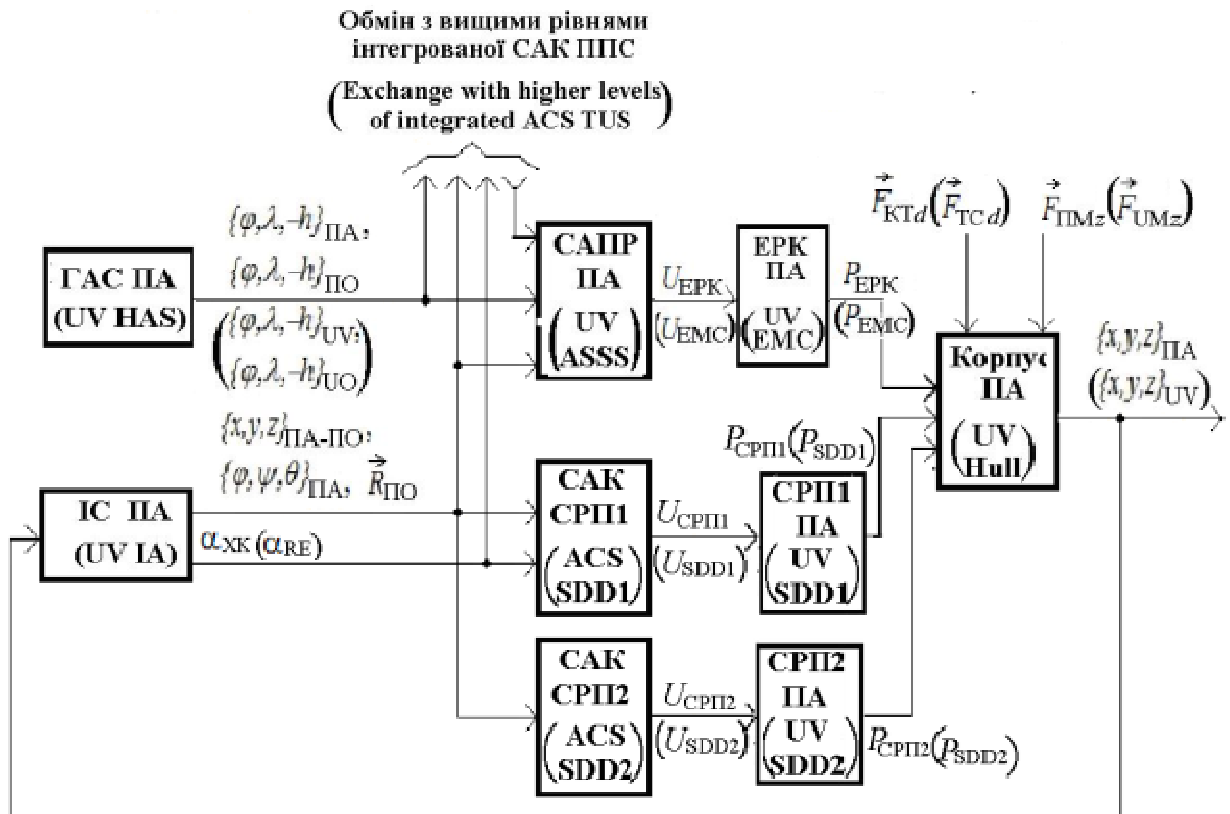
Обмін з вищими рівнями інтегрованої САК ППС

(Exchange with higher levels of integrated ACS TUS)

ГАС ПА (UV HAS)

$\{\varphi,\lambda,-h\}_{ПА}$, $\{\varphi,\lambda,-h\}_{ПО}$ $\left(\{\varphi,\lambda,-h\}_{UV}, \{\varphi,\lambda,-h\}_{UO}\right)$

$\{x,y,z\}_{ПА-ПО}$, $\{\varphi,\psi,\theta\}_{ПА}$, $\vec{R}_{ПО}$

$\alpha_{XK}(\alpha_{RE})$

ІС ПА (UV IA)

САПР ПА (UV ASSS)

$U_{ЕРК}$ $(U_{EMC})$

ЕРК ПА (UV EMC)

$P_{ЕРК}$ $(P_{EMC})$

$\vec{F}_{КТd}(\vec{F}_{TC\,d})$

$\vec{F}_{ПМz}(\vec{F}_{UMz})$

Корпус ПА (UV Hull)

$\{x,y,z\}_{ПА}$ $(\{x,y,z\}_{UV})$

$P_{СРП1}(P_{SDD1})$

САК СРП1 (ACS SDD1)

$U_{СРП1}$ $(U_{SDD1})$

СРП1 ПА (UV SDD1)

САК СРП2 (ACS SDD2)

$U_{СРП2}$ $(U_{SDD2})$

СРП2 ПА (UV SDD2)

$P_{СРП2}(P_{SDD2})$